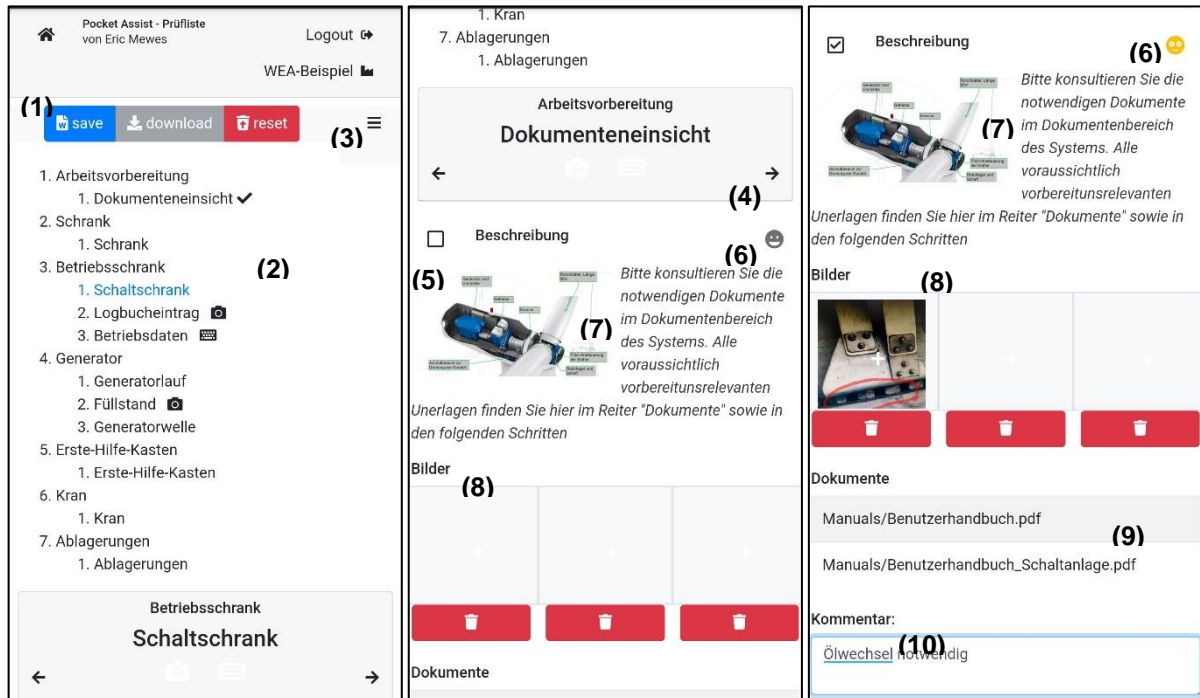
Pocket Assist - Prüfliste
von Eric Mewes

Logout

WEA-Beispiel

(1)
save
download
reset
(3)

1. Arbeitsvorbereitung
1. Dokumenteneinsicht ✔
2. Schrank
1. Schrank
3. Betriebsschrank
(2)
1. Schaltschrank
2. Logbucheintrag
3. Betriebsdaten
4. Generator
1. Generatorlauf
2. Füllstand
3. Generatorwelle
5. Erste-Hilfe-Kasten
1. Erste-Hilfe-Kasten
6. Kran
1. Kran
7. Ablagerungen
1. Ablagerungen

Betriebsschrank
Schaltschrank
←
→

1. Kran
7. Ablagerungen
1. Ablagerungen

Arbeitsvorbereitung
Dokumenteneinsicht
←
→
(4)

Beschreibung
(6)
(5)
(7)
Bitte konsultieren Sie die notwendigen Dokumente im Dokumentenbereich des Systems. Alle voraussichtlich vorbereitunsrelevanten Unerlagen finden Sie hier im Reiter "Dokumente" sowie in den folgenden Schritten

Bilder
(8)

Dokumente

Beschreibung
(6)
(7)
Bitte konsultieren Sie die notwendigen Dokumente im Dokumentenbereich des Systems. Alle voraussichtlich vorbereitunsrelevanten Unerlagen finden Sie hier im Reiter "Dokumente" sowie in den folgenden Schritten

Bilder
(8)

Dokumente
Manuals/Benutzerhandbuch.pdf
(9)
Manuals/Benutzerhandbuch_Schaltanlage.pdf

Kommentar:
(10)
Ölwechsel notwendig